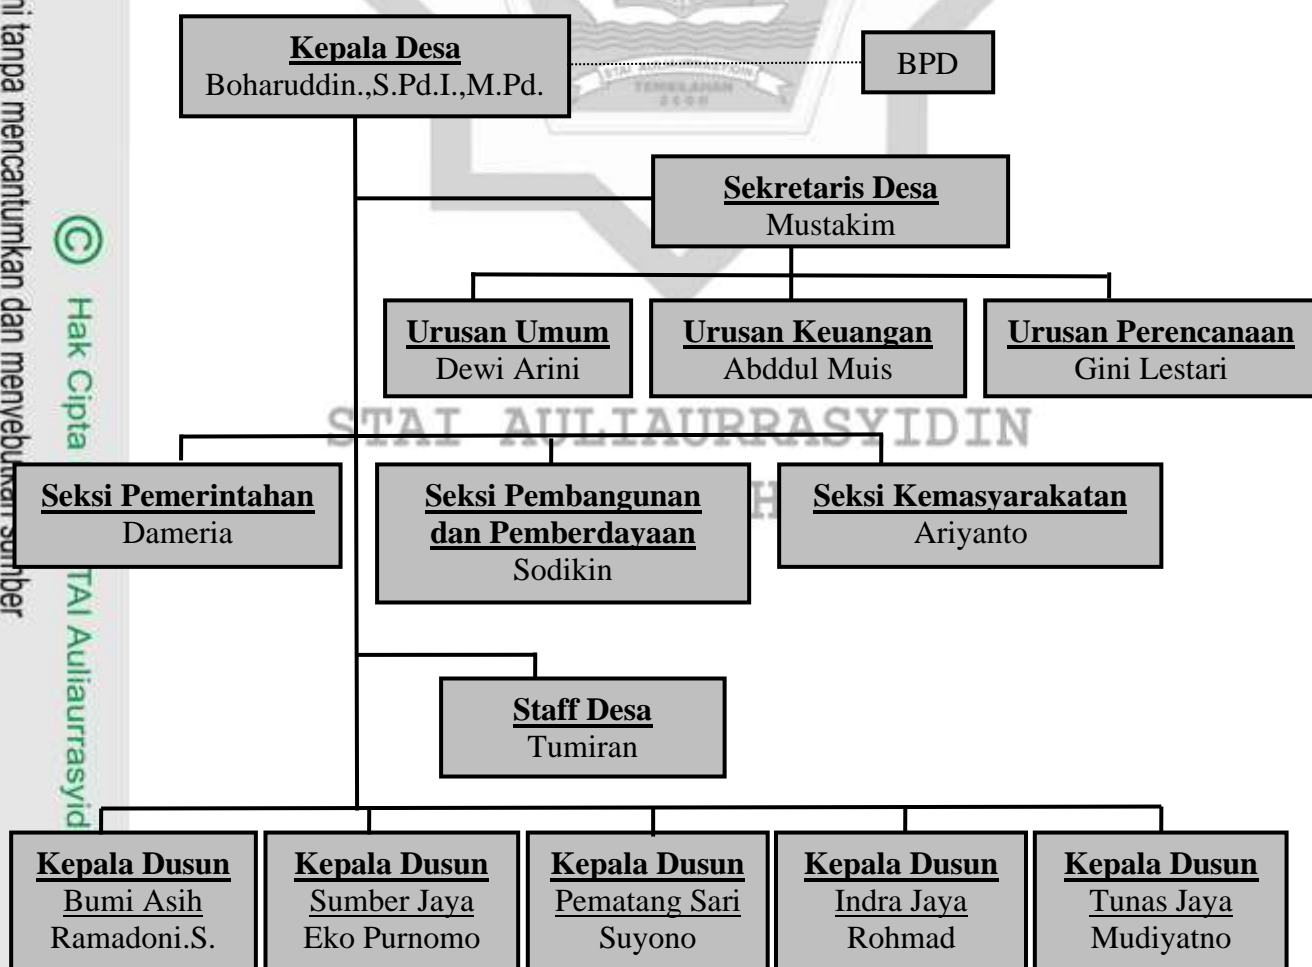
ni tanpa mencantumkan dan menyebutkan sumber

© Hak Cipta STAI Auliaurrasyid

Kepala Desa
Boharuddin.,S.Pd.I.,M.Pd.

BPD

Sekretaris Desa
Mustakim

Urusan Umum
Dewi Arini

Urusan Keuangan
Abddul Muis

Urusan Perencanaan
Gini Lestari

STAI AULIAURRASYIDIN

Seksi Pemerintahan
Dameria

Seksi Pembangunan dan Pemberdayaan
Sodikin

Seksi Kemasyarakatan
Ariyanto

Staff Desa
Tumiran

Kepala Dusun
Bumi Asih
Ramadoni.S.

Kepala Dusun
Sumber Jaya
Eko Purnomo

Kepala Dusun
Pematang Sari
Suyono

Kepala Dusun
Indra Jaya
Rohmad

Kepala Dusun
Tunas Jaya
Mudiyatno